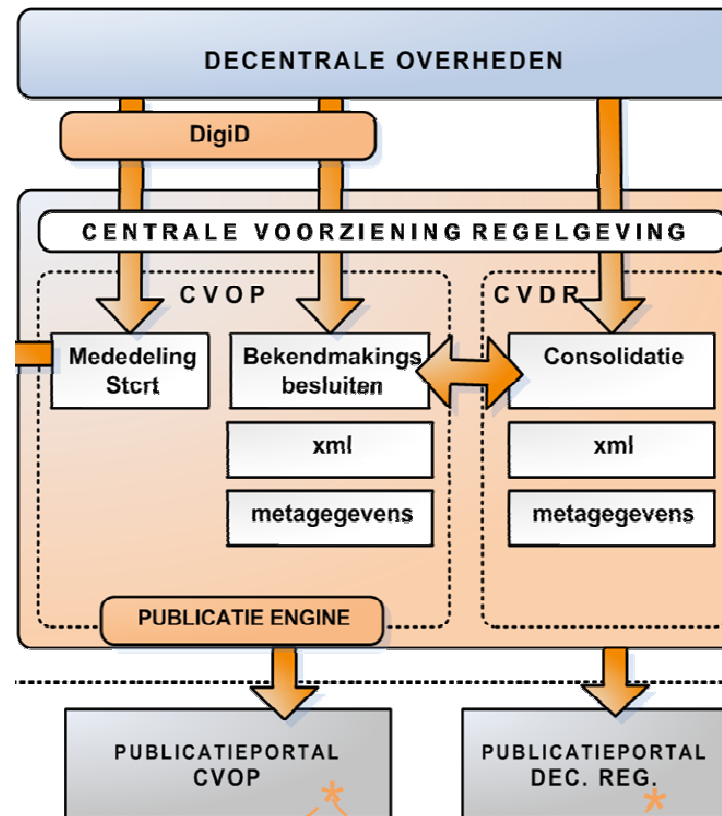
DECENTRALE OVERHEDEN

DigiD

CENTRALE VOORZIENING REGELGEVING

CVOP

CVDR

Mededeling Stcrt

Bekendmakings besluiten

Consolidatie

xml

xml

metagegevens

metagegevens

PUBLICATIE ENGINE

PUBLICATIEPORTAL CVOP

PUBLICATIEPORTAL DEC. REG.